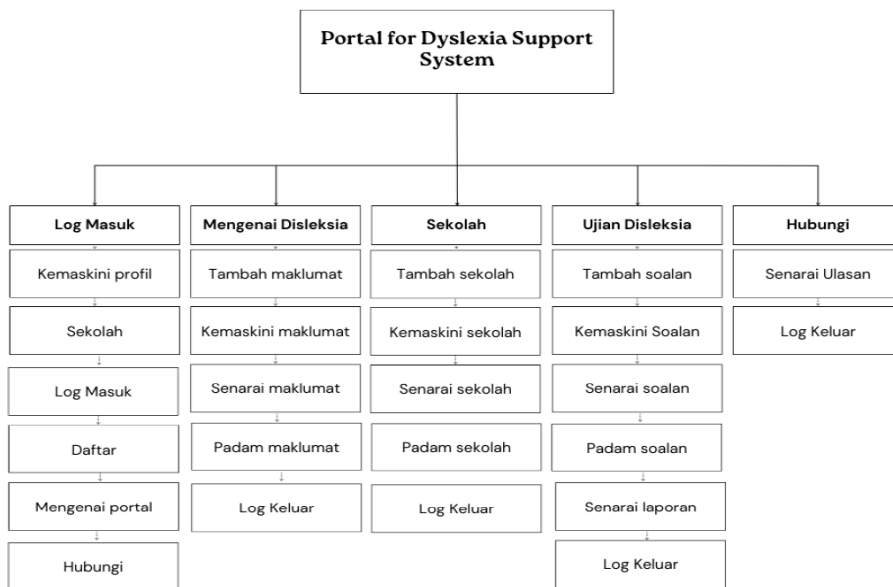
Portal for Dyslexia Support System

Log Masuk
Kemaskini profil
Sekolah
Log Masuk
Daftar
Mengenai portal
Hubungi

Mengenai Disleksia
Tambah maklumat
Kemaskini maklumat
Senarai maklumat
Padam maklumat
Log Keluar

Sekolah
Tambah sekolah
Kemaskini sekolah
Senarai sekolah
Padam sekolah
Log Keluar

Ujian Disleksia
Tambah soalan
Kemaskini Soalan
Senarai soalan
Padam soalan
Senarai laporan
Log Keluar

Hubungi
Senarai Ulasan
Log Keluar